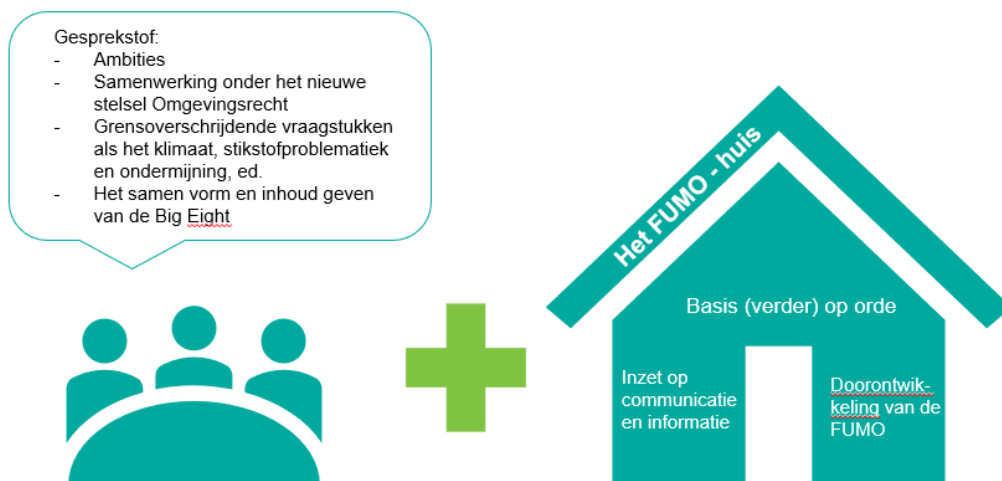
Gesprekstof:
- Ambities
- Samenwerking onder het nieuwe stelsel Omgevingsrecht
- Grensoverschrijdende vraagstukken als het klimaat, stikstofproblematiek en ondermijning, ed.
- Het samen vorm en inhoud geven van de Big Eight

Het FUMO - huis

Basis (verder) op orde

Inzet op communicatie en informatie

Doorontwikkeling van de FUMO